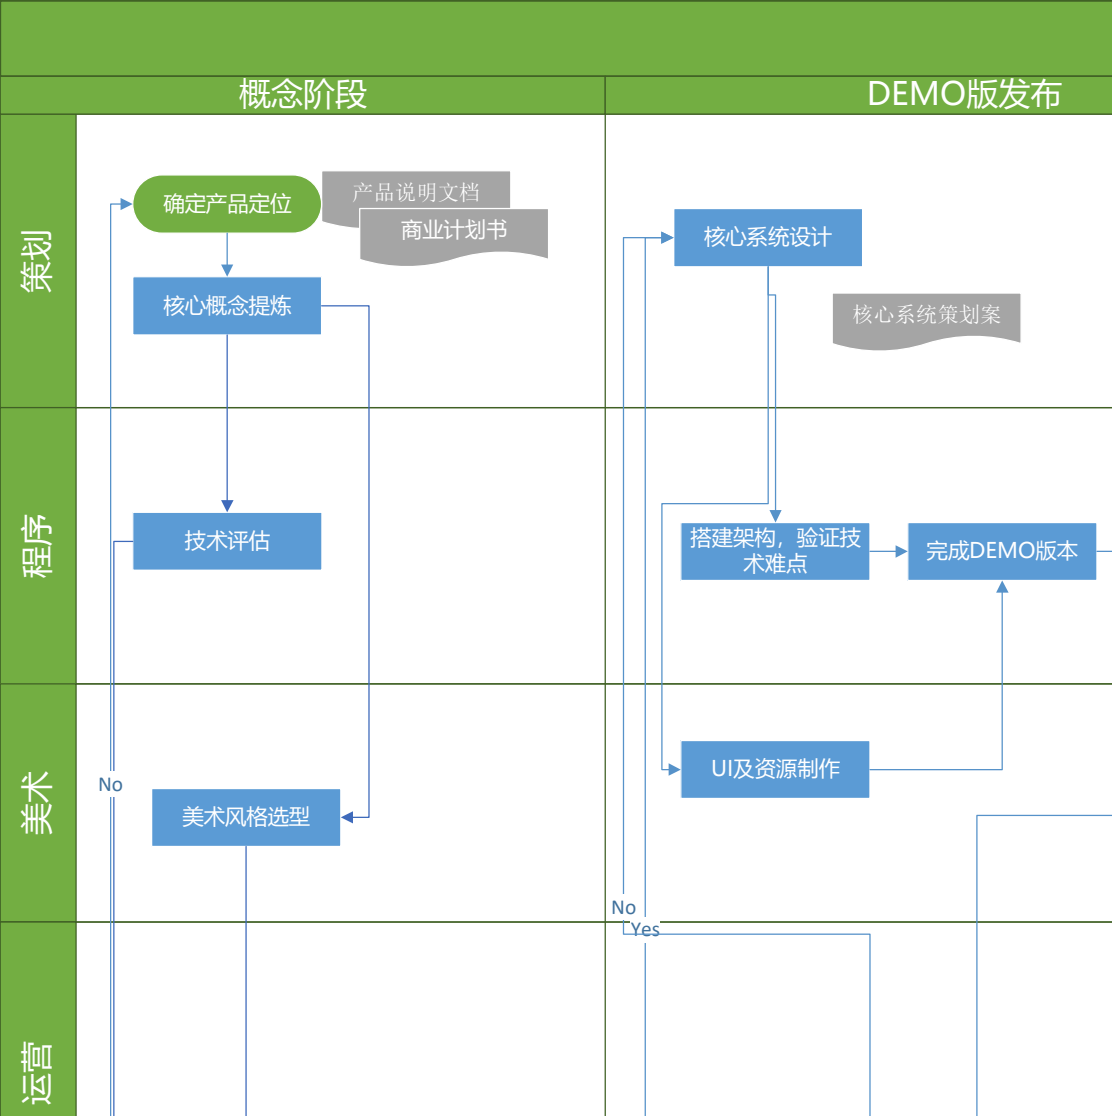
概念阶段

DEMO版发布

策划

确定产品定位

产品说明文档

商业计划书

核心概念提炼

核心系统设计

核心系统策划案

程序

技术评估

搭建架构，验证技术难点

完成DEMO版本

美术

UI及资源制作

No

美术风格选型

No

Yes

运营